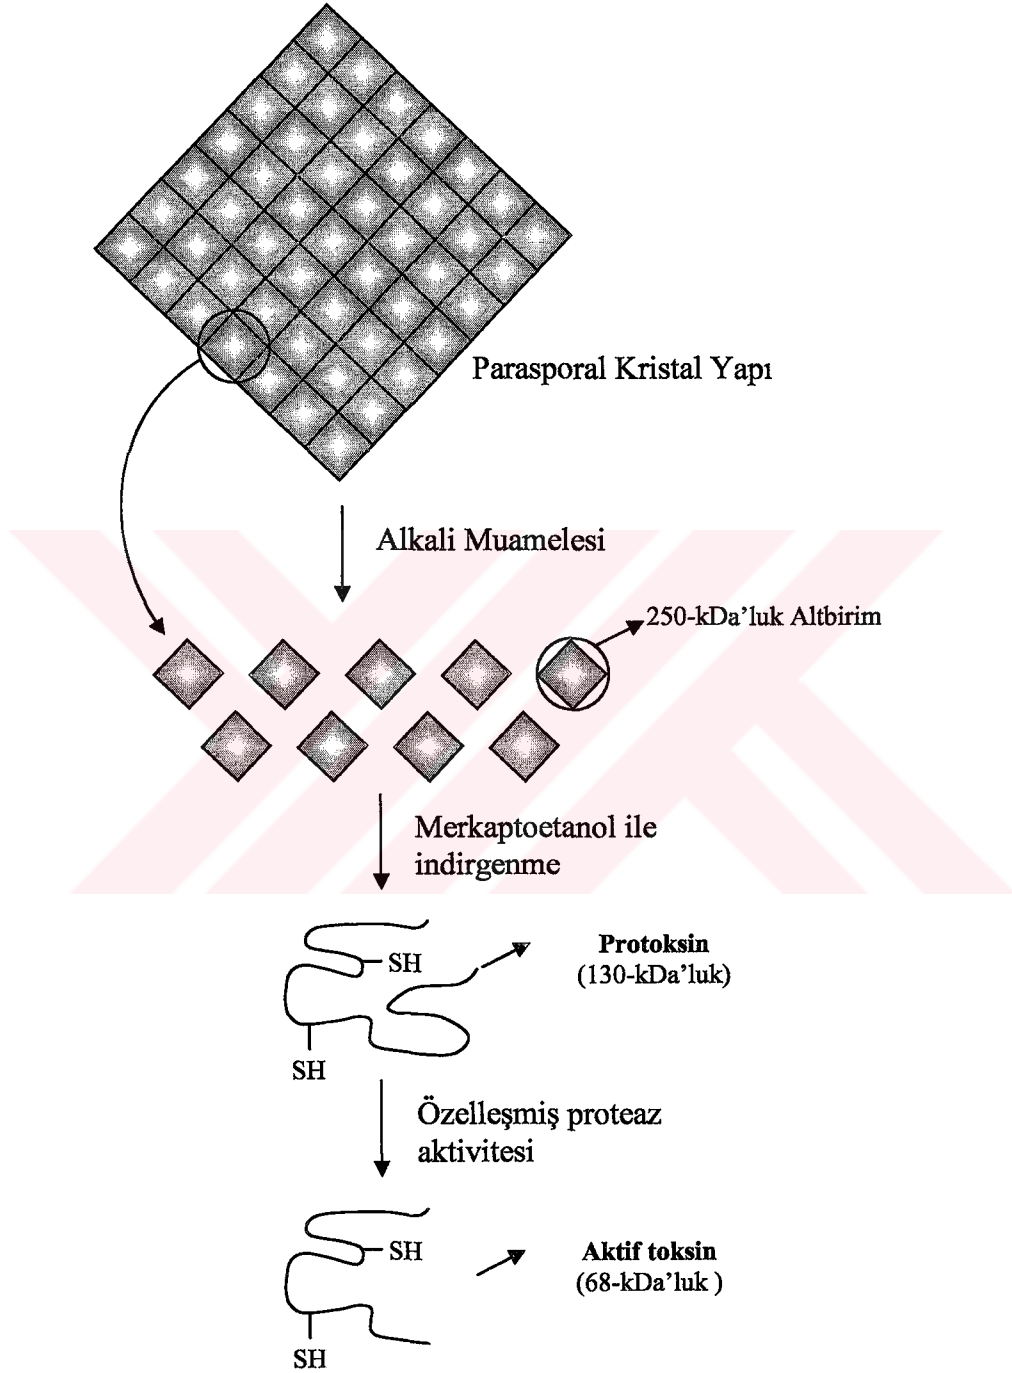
Parasporal Kristal Yapı

Alkali Muamelesi

250-kDa'luk Altbirim

Merkaptoetanol ile indirgenme

SH

SH

**Protoksin**
(130-kDa'luk)

Özelleşmiş proteaz aktivitesi

SH

SH

**Aktif toksin**
(68-kDa'luk )